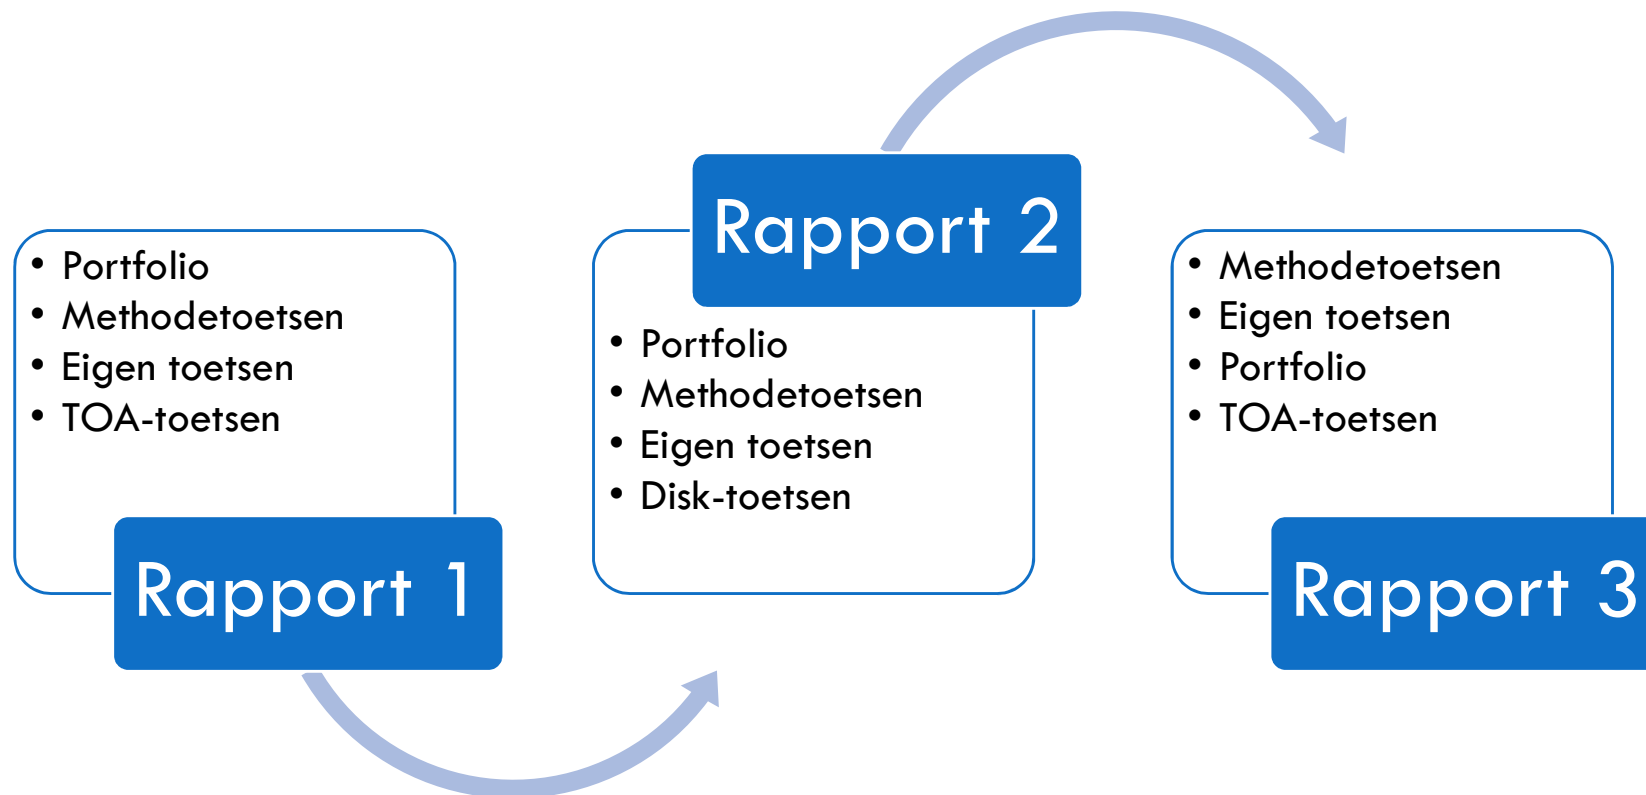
- Portfolio
- Methodetoetsen
- Eigen toetsen
- TOA-toetsen

Rapport 1

Rapport 2

- Portfolio
- Methodetoetsen
- Eigen toetsen
- Disk-toetsen

- Methodetoetsen
- Eigen toetsen
- Portfolio
- TOA-toetsen

Rapport 3